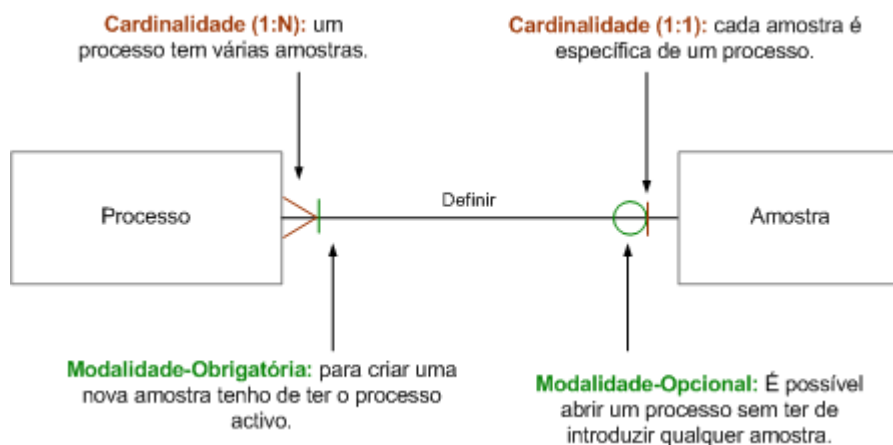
Cardinalidade (1:N): um processo tem várias amostras.

Cardinalidade (1:1): cada amostra é específica de um processo.

Processo

Definir

Amostra

Modalidade-Obrigatória: para criar uma nova amostra tenho de ter o processo activo.

Modalidade-Opcional: É possível abrir um processo sem ter de introduzir qualquer amostra.